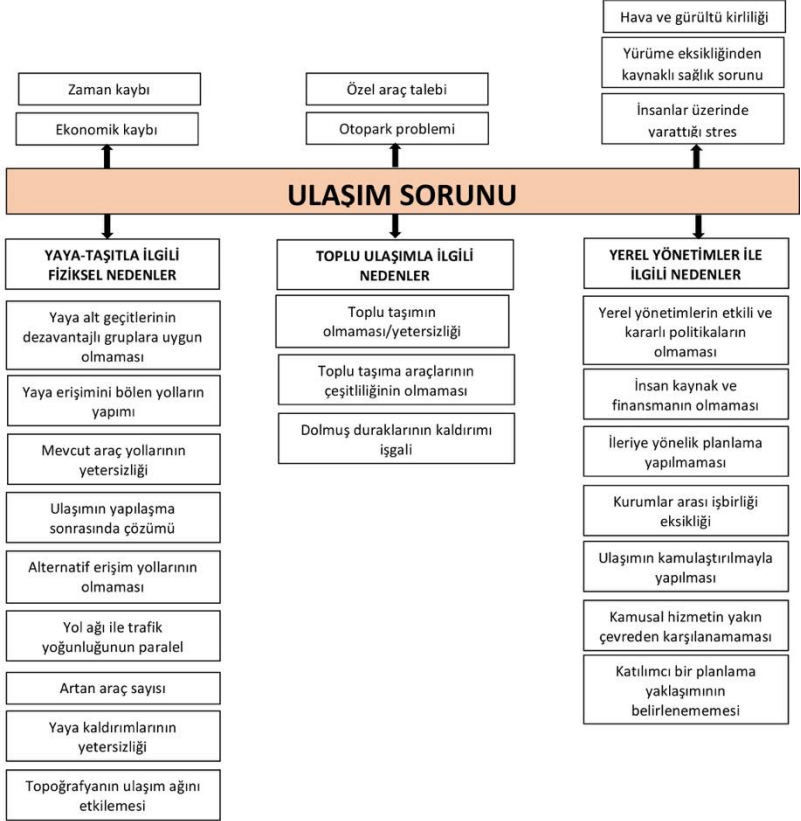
Hava ve gürültü kirliliği

Yürüme eksikliğinden kaynaklı sağlık sorunu

İnsanlar üzerinde yarattığı stres

Zaman kaybı

Ekonomik kaybı

Özel araç talebi

Otopark problemi

ULAŞIM SORUNU

YAYA-TAŞITLA İLGİLİ FİZİKSEL NEDENLER

Yaya alt geçitlerinin dezavantajlı gruplara uygun olmaması

Yaya erişimini bölen yolların yapımı

Mevcut araç yollarının yetersizliği

Ulaşımın yapılaşma sonrasında çözümü

Alternatif erişim yollarının olmaması

Yol ağı ile trafik yoğunluğunun paralel

Artan araç sayısı

Yaya kaldırımlarının yetersizliği

Topoğrafyanın ulaşım ağını etkilemesi

TOPLU ULAŞIMLA İLGİLİ NEDENLER

Toplu taşımın olmaması/yetersizliği

Toplu taşıma araçlarının çeşitliliğinin olmaması

Dolmuş duraklarının kaldırımı işgali

YEREL YÖNETİMLER İLE İLGİLİ NEDENLER

Yerel yönetimlerin etkili ve kararlı politikaların olmaması

İnsan kaynak ve finansmanın olmaması

İleriye yönelik planlama yapılmaması

Kurumlar arası işbirliği eksikliği

Ulaşımın kamulaştırılmayla yapılması

Kamusal hizmetin yakın çevreden karşılanamaması

Katılımcı bir planlama yaklaşımının belirlenememesi